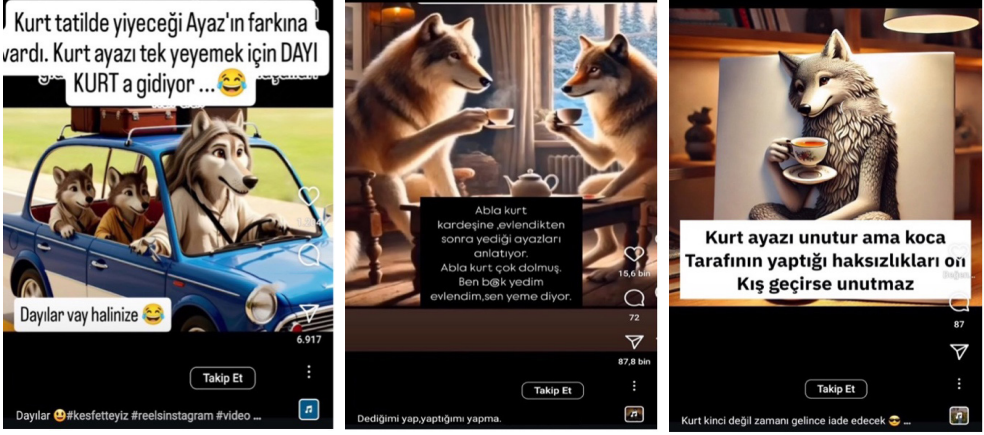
Kurt tatilde yiyeceği Ayaz'ın farkına vardı. Kurt ayazı tek yeyemek için DAYI KURT a gidiyor ...😂

Dayılar vay halinize 😂

6.917

Takip Et

Dayılar 😃#kesfetteyiz #reelsinstagram #video ...

Abla kurt kardeşine ,evlendikten sonra yediği ayazları anlatıyor. Abla kurt çok dolmuş. Ben b@k yedim evlendim,sen yeme diyor.

15,6 bin

72

87,8 bin

Takip Et

Dediğimi yap,yaptığımı yapma.

Kurt ayazı unutur ama koca Tarafının yaptığı haksızlıkları on Kış geçirse unutmaz

87

Takip Et

Kurt kinci değil zamanı gelince iade edecek 😎 ...